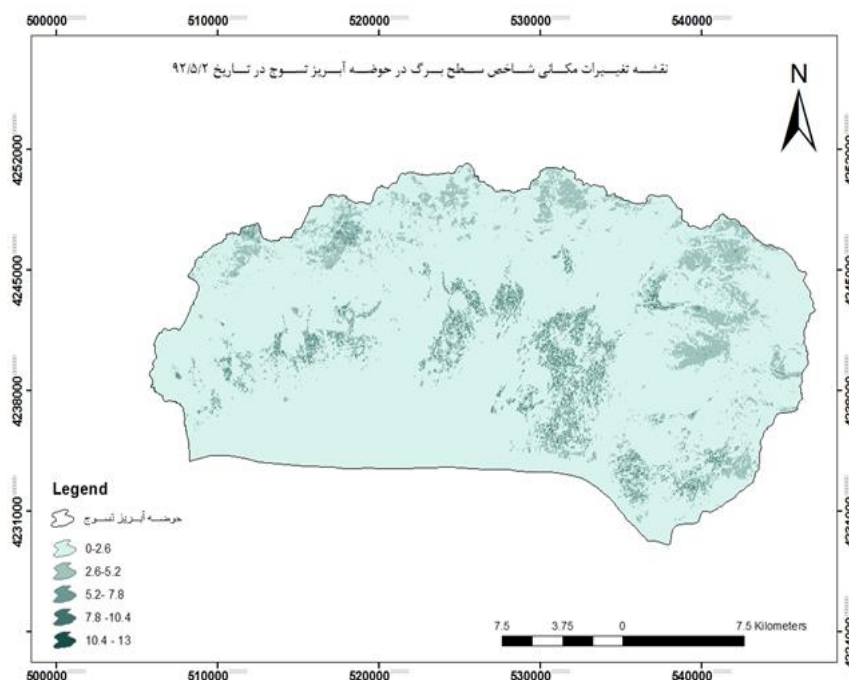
500000 510000 520000 530000 540000

نقشه تغییرات مکانی شاخص سطح برگ در حوضه آبریز تسوج در تاریخ ۹۲/۵/۲

N

4252000
4245000
4238000
4231000

4252000
4245000
4238000
4231000
4224000

Legend
حوضه آبریز تسوج
0-2.6
2.6-5.2
5.2- 7.8
7.8 -10.4
10.4 - 13

7.5 3.75 0 7.5 Kilometers

500000 510000 520000 530000 540000